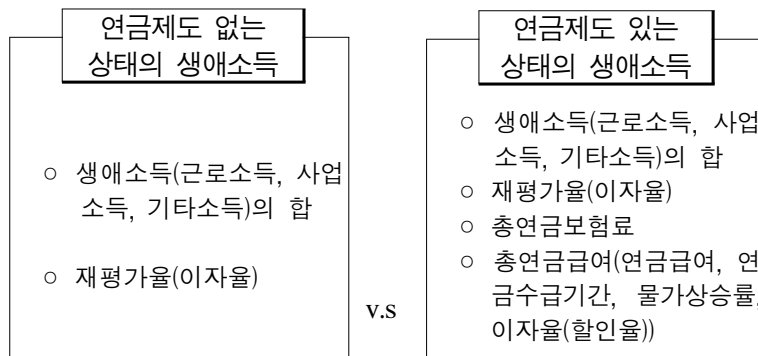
연금제도 없는 상태의 생애소득

○ 생애소득(근로소득, 사업소득, 기타소득)의 합

○ 재평가율(이자율)

v.s

연금제도 있는 상태의 생애소득

○ 생애소득(근로소득, 사업소득, 기타소득)의 합
○ 재평가율(이자율)
○ 총연금보험료
○ 총연금급여(연금급여, 연금수급기간, 물가상승률, 이자율(할인율))